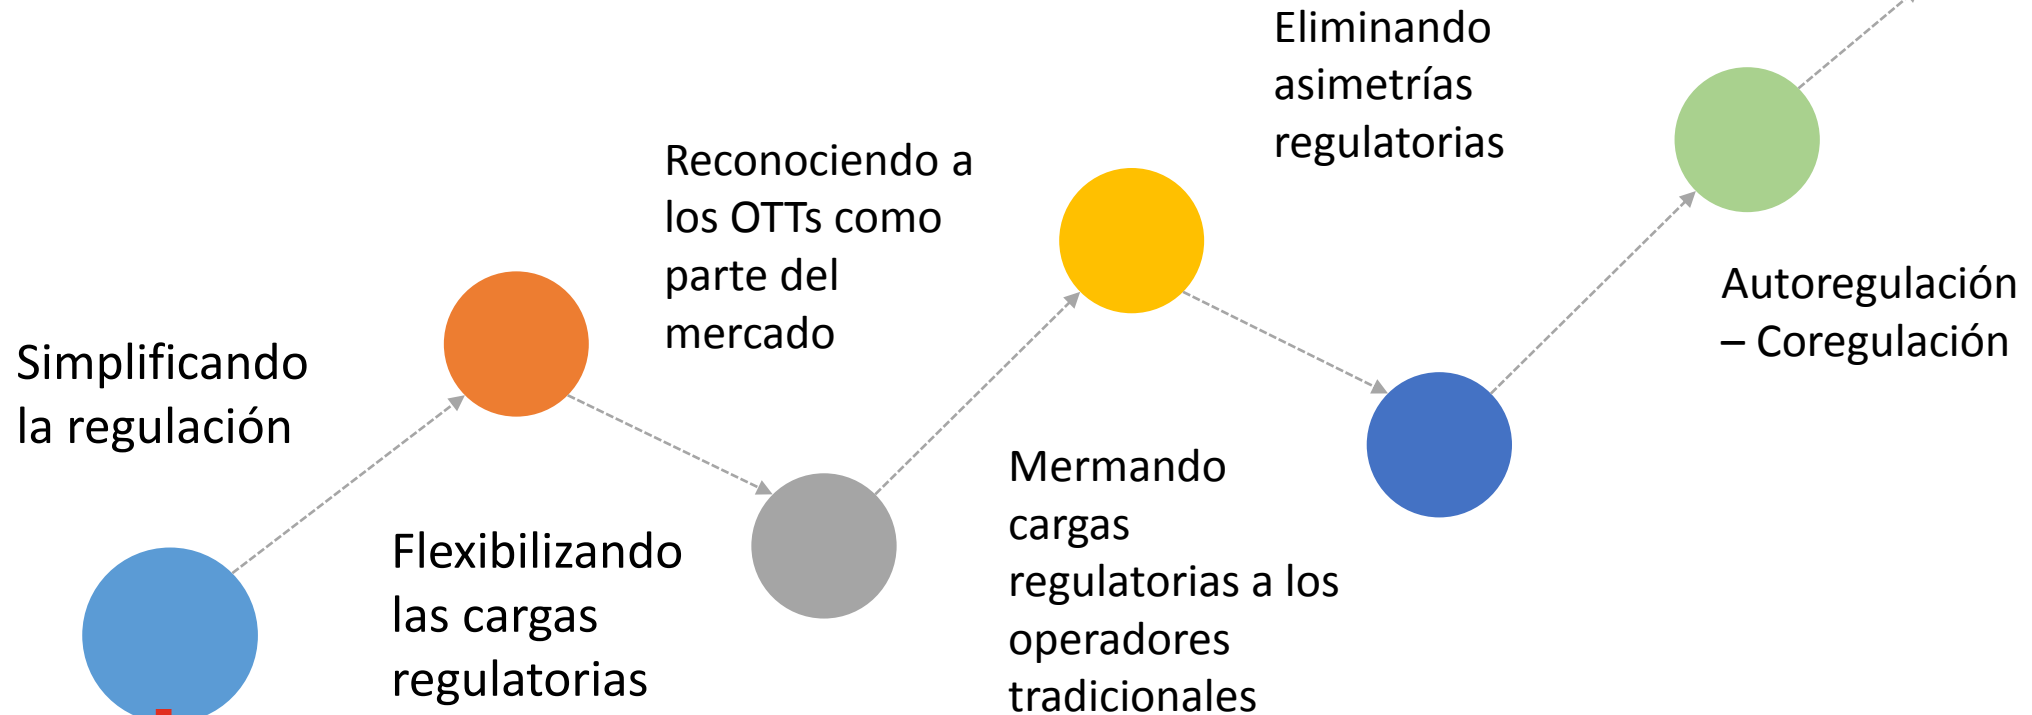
Simplificando la regulación

Flexibilizando las cargas regulatorias

Reconociendo a los OTTs como parte del mercado

Mermando cargas regulatorias a los operadores tradicionales

Eliminando asimetrías regulatorias

Autoregulación – Coregulación